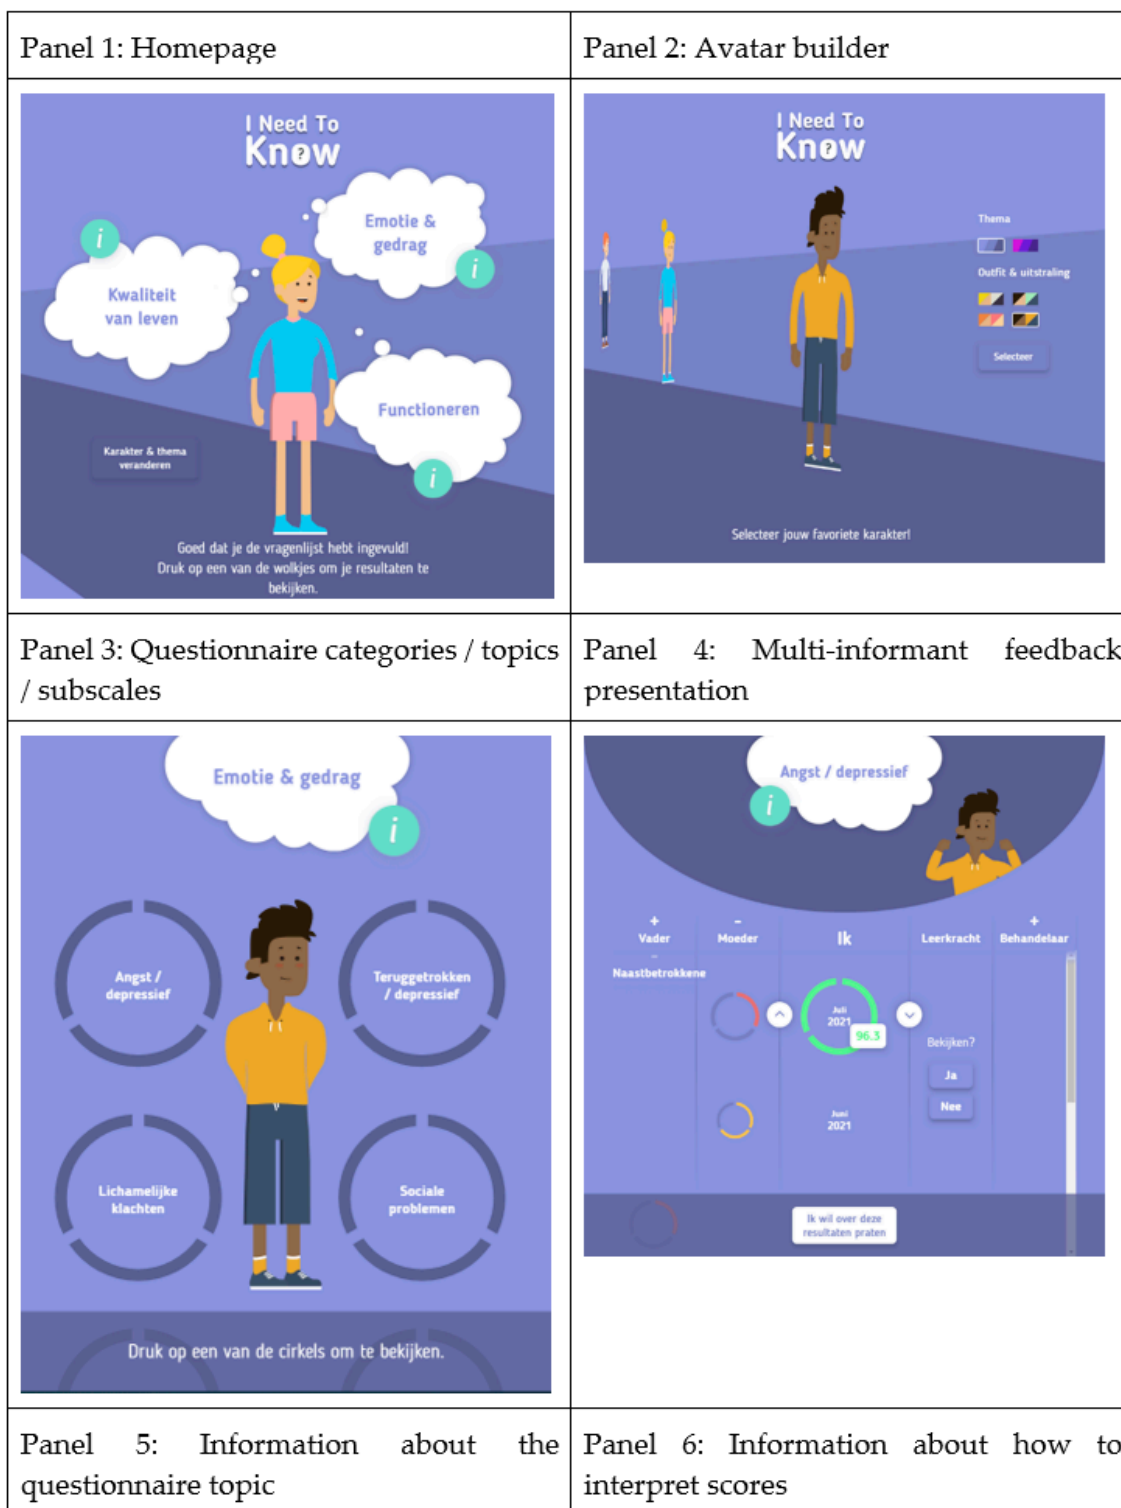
| Panel 1: Homepage | Panel 2: Avatar builder |
|---|---|
| I Need To Know<br>Emotie & gedrag<br>i<br>i<br>Kwaliteit van leven<br>Functioneren<br>Karakter & thema veranderen<br>i<br>Goed dat je de vragenlijst hebt ingevuld! Druk op een van de wolkjes om je resultaten te bekijken. | I Need To Know<br>Thema<br>Outfit & uitstraling<br>Selecteer<br>Selecteer jouw favoriete karakter! |
| Panel 3: Questionnaire categories / topics / subscales | Panel 4: Multi-informant feedback presentation |
| Emotie & gedrag<br>i<br>Angst / depressief<br>Teruggetrokken / depressief<br>Lichamelijke klachten<br>Sociale problemen<br>Druk op een van de cirkels om te bekijken. | Angst / depressief<br>i<br>+ Vader<br>- Moeder<br>Ik<br>Leerkracht<br>+ Behandelaar<br>Naastbetrokkene<br>Juli 2021<br>96.3<br>Bekijken?<br>Ja<br>Nee<br>Juni 2021<br>Ik wil over deze resultaten praten |
| Panel 5: Information about the questionnaire topic | Panel 6: Information about how to interpret scores |